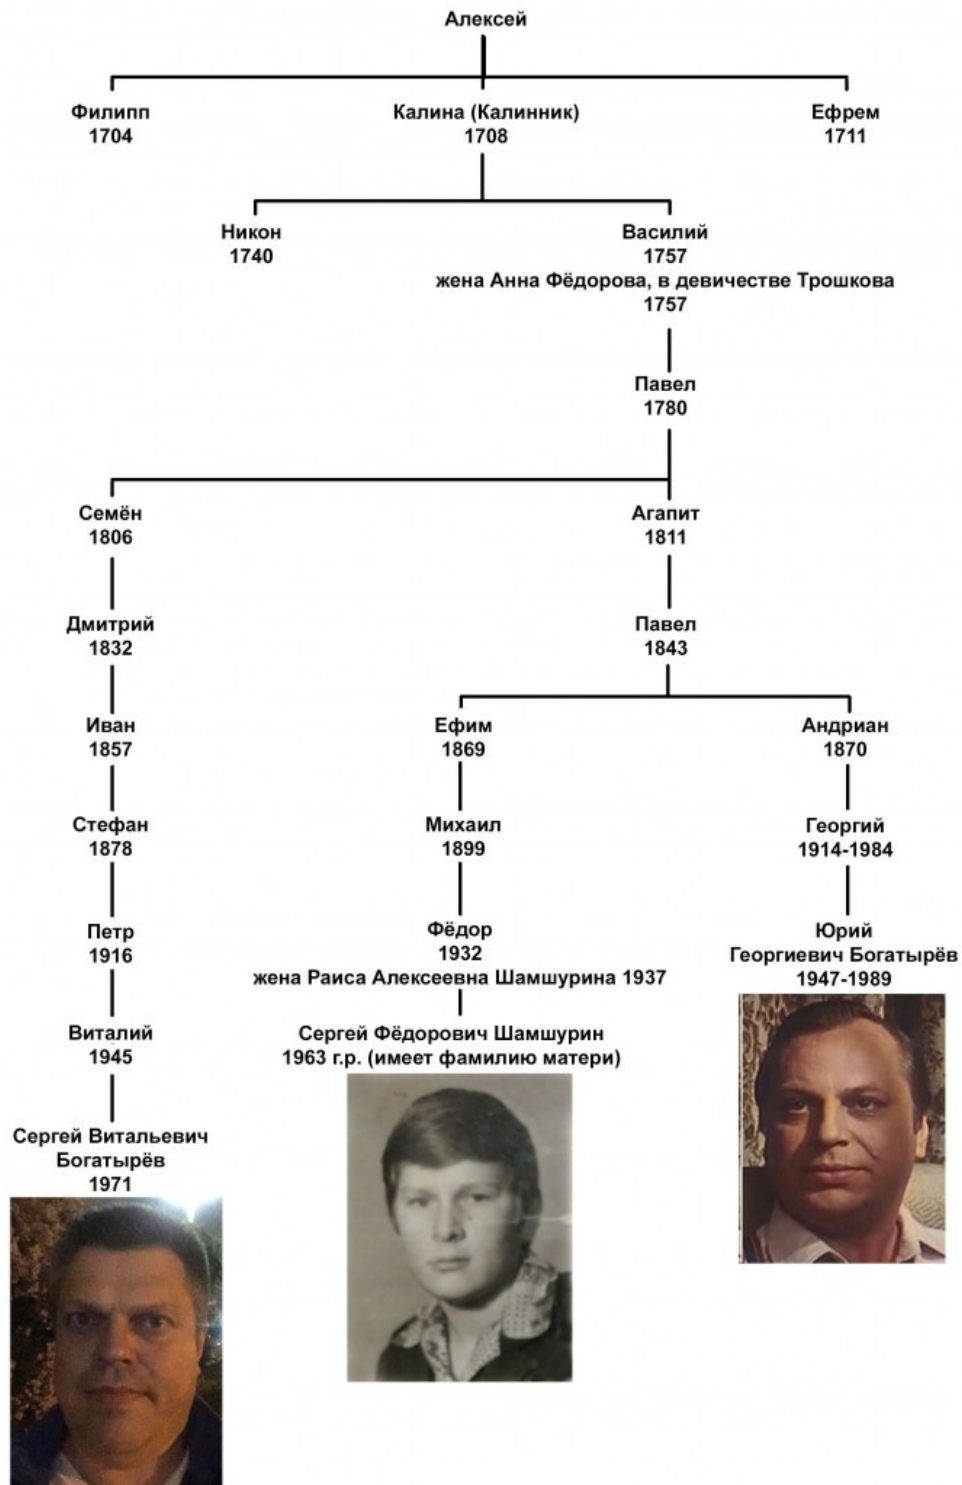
Алексей

Филипп
1704

Калина (Калинник)
1708

Ефрем
1711

Никон
1740

Василий
1757
жена Анна Фёдорова, в девичестве Трошкова
1757

Павел
1780

Семён
1806

Дмитрий
1832

Иван
1857

Стефан
1878

Петр
1916

Виталий
1945

Сергей Витальевич
Богатырёв
1971

Агапит
1811

Павел
1843

Ефим
1869

Михаил
1899

Фёдор
1932
жена Раиса Алексеевна Шамшурина 1937

Сергей Фёдорович Шамшурин
1963 г.р. (имеет фамилию матери)

Андриан
1870

Георгий
1914-1984

Юрий
Георгиевич Богатырёв
1947-1989